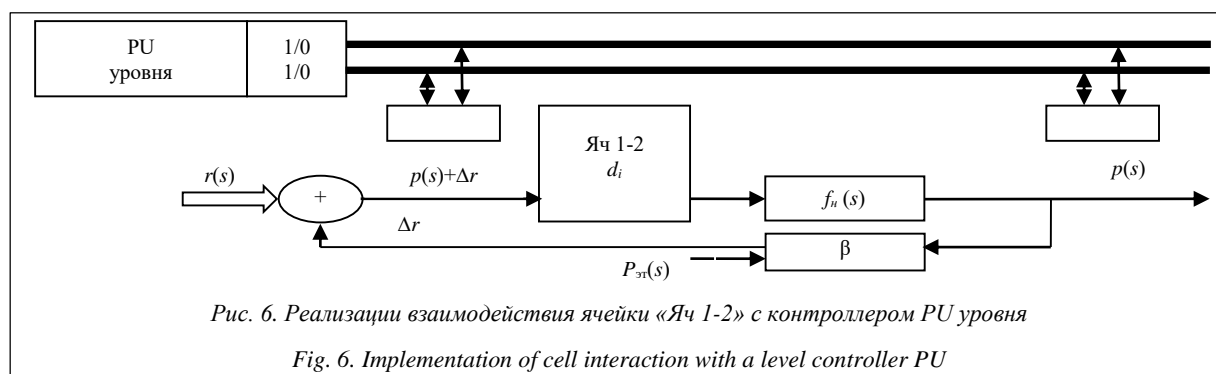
PU
уровня

1/0
1/0

Яч 1-2
$d_i$

$r(s)$

+

$p(s)+\Delta r$

$p(s)$

$f_н(s)$

$\Delta r$

β

$P_{эт}(s)$

*Рис. 6. Реализации взаимодействия ячейки «Яч 1-2» с контроллером PU уровня*

*Fig. 6. Implementation of cell interaction with a level controller PU*